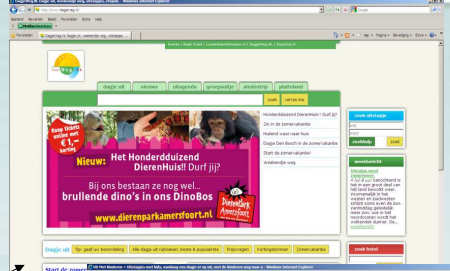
Dagjeweg.NL Dagje uit, weekendje weg, uitstapjes... - Windows Internet Explorer

http://www.dagjeweg.nl/

Google

Bestand Bewerken Beeld Favorieten Extra Help

Favorieten

Dagjeweg.NL Dagje uit, weekendje weg, uitstapjes...

Pagina Beveiliging Extra

Eventx | Beste Hotel | Lastminutevakanties.nl | DagjeWeg.NL | KaasKlub.nl

dagje uit

steden

uitagenda

groepsuitje

stedentrip

platteland

zoek

vandaag

Keep tickets online met €1,- korting

Nieuw: Het Honderdduizend DierenHuis!! Durf jij?

Bij ons bestaan ze nog wel...

brullende dino's in ons DinoBos

www.dierenparkamersfoort.nl

DierenPark Amersfoort

Honderdduizend DierenHuis! Durf jij?

Zin in de zomervakantie

Hulland waar naar huis

Dagjes Den Bosch in de zomervakantie

Start de zomervakantie!

Weekendje weg

zoek uitstapje

zoekhulp

zoek

weerbericht

Dagje uit

Tip: geef uw beoordeling

Alle Dagje uit rubrieken, beste & populairste

Prijsvragen

Kortingsbonnen

Zomervakantie

zoek hotel

Start de zomer!

Uit Het Nieuws - ... - Windows Internet Explorer